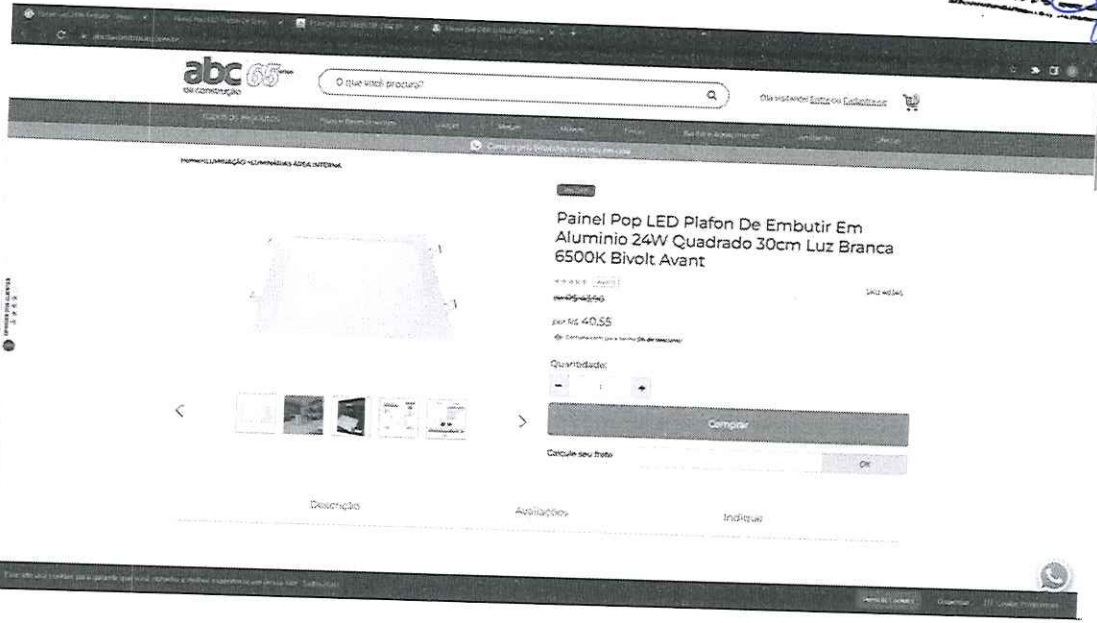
abc 65 anos
da construção

O que você procura?

Olá visitante! Entre ou Cadastre-se

HOME / ILUMINAÇÃO / LUMINÁRIAS ÁREA INTERNA

Painel Pop LED Plafon De Embutir Em Aluminio 24W Quadrado 30cm Luz Branca 6500K Bivolt Avant

por R$ 40,55

Quantidade:

-
1
+

Comprar

Calcule seu frete

OK

Descrição

Avaliações

Indique